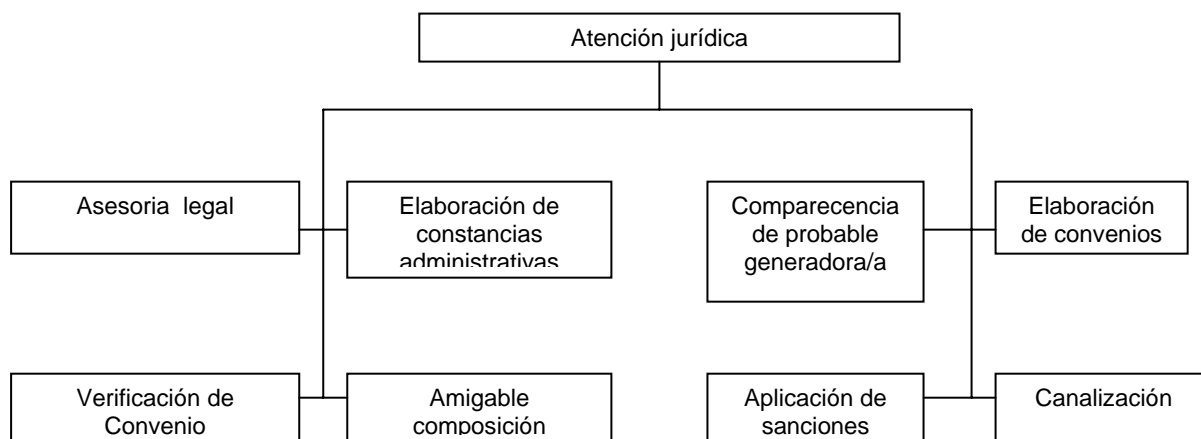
Atención jurídica

Asesoria legal

Elaboración de constancias administrativas

Comparecencia de probable generadora/a

Elaboración de convenios

Verificación de Convenio

Amigable composición

Aplicación de sanciones

Canalización